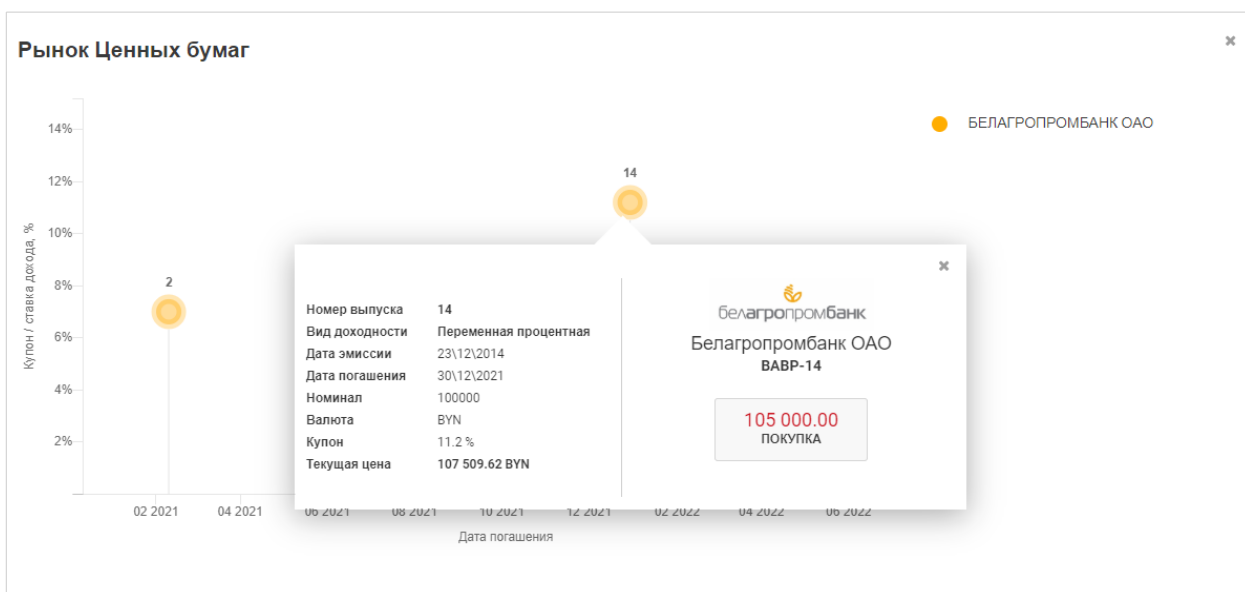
Рынок Ценных бумаг

×

БЕЛАГРОПРОМБАНК ОАО

14%
12%
10%
8%
6%
4%
2%

Купон / ставка дохода, %

2

14

02 2021
04 2021
06 2021
08 2021
10 2021
12 2021
02 2022
04 2022
06 2022

Дата погашения

×

| | |
|---|---|
| Номер выпуска | 14 |
| Вид доходности | Переменная процентная |
| Дата эмиссии | 23\12\2014 |
| Дата погашения | 30\12\2021 |
| Номинал | 100000 |
| Валюта | BYN |
| Купон | 11.2 % |
| Текущая цена | 107 509.62 BYN |

белагропромбанк

Белагропромбанк ОАО
BAPB-14

105 000.00
ПОКУПКА